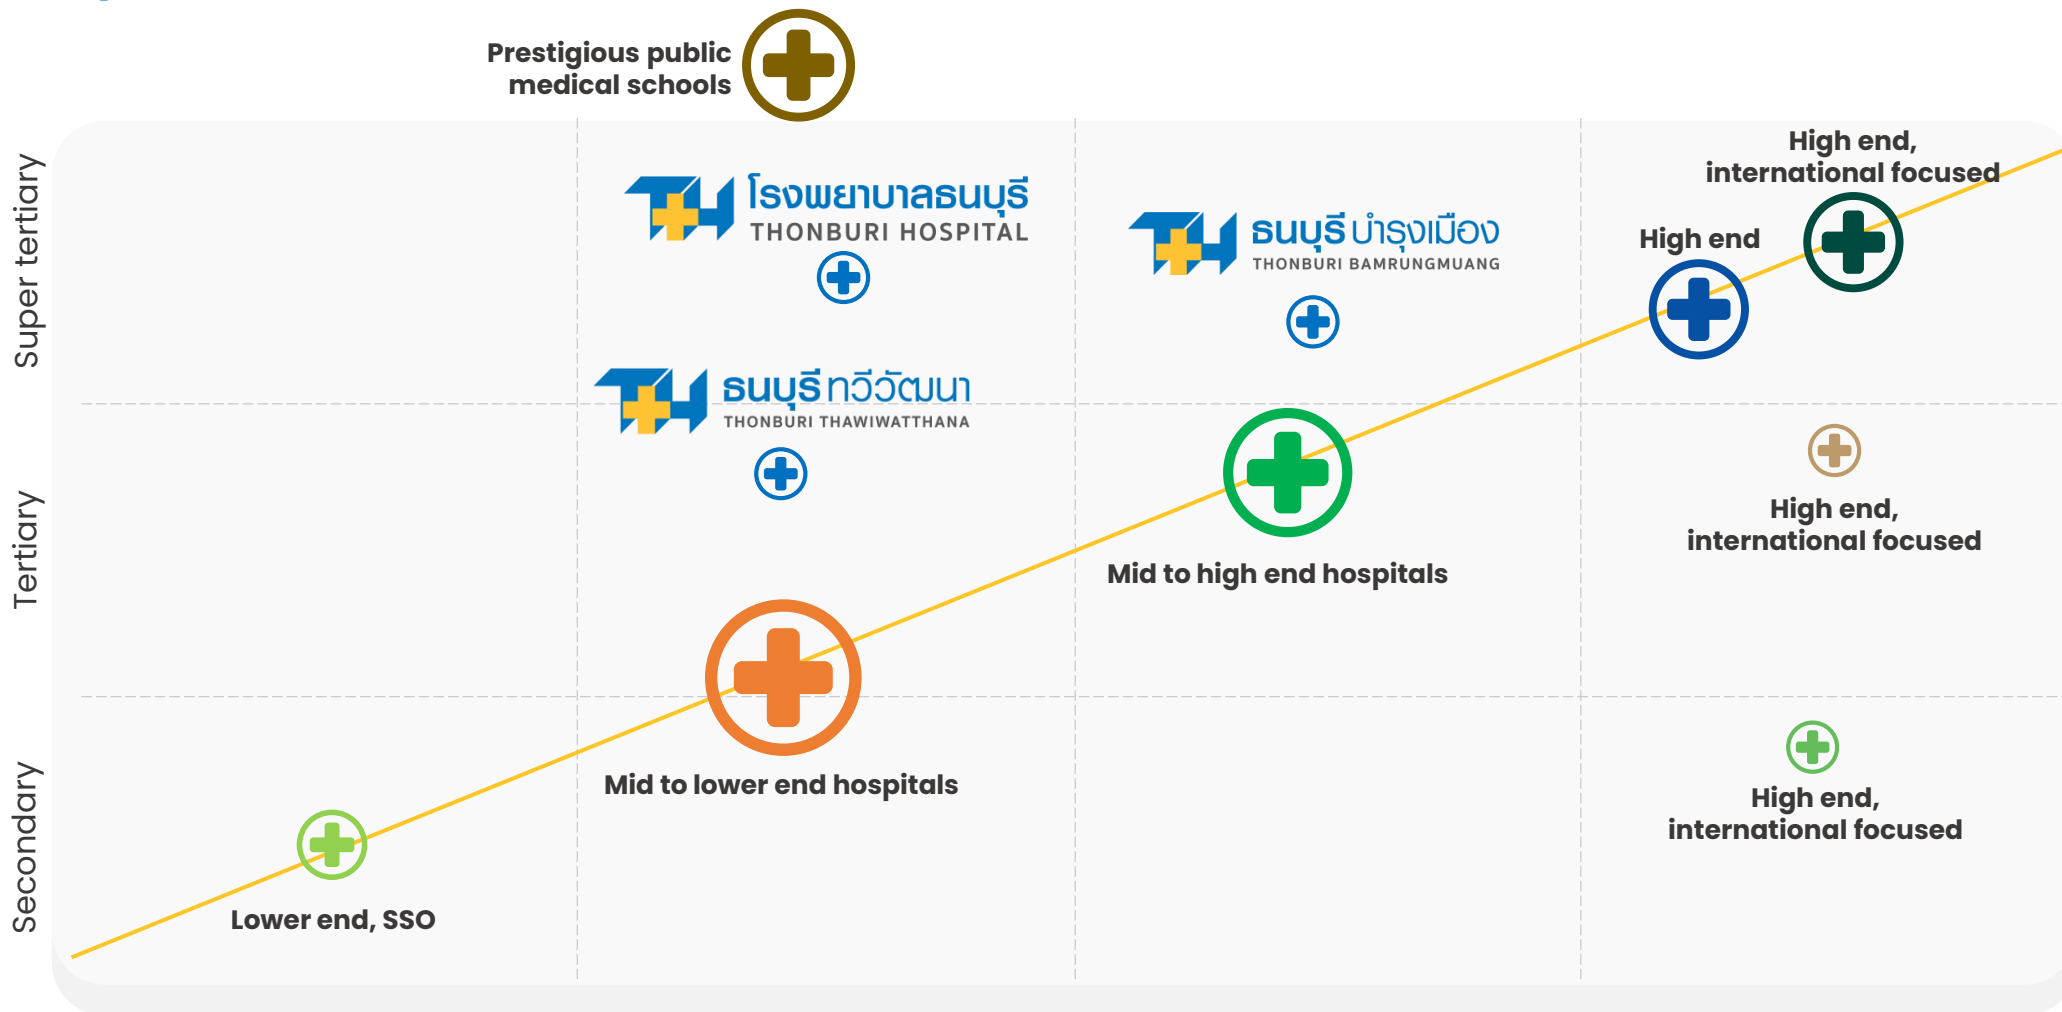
Prestigious public medical schools

Super tertiary

Tertiary

Secondary

โรงพยาบาลธนบุรี
THONBURI HOSPITAL

ธนบุรี บำรุงเมือง
THONBURI BAMRUNGMUANG

High end, international focused

High end

ธนบุรี ทวีวัฒนา
THONBURI THAWIWATTHANA

High end, international focused

Mid to high end hospitals

Mid to lower end hospitals

High end, international focused

Lower end, SSO